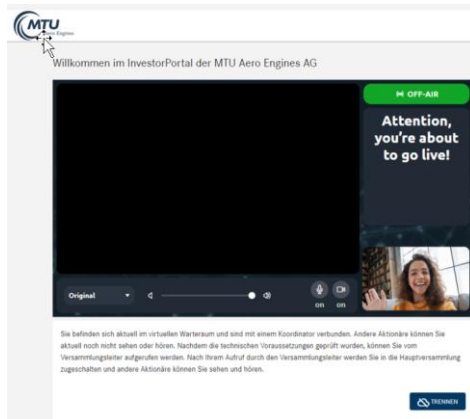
MTU
Aero Engines

Willkommen im InvestorPortal der MTU Aero Engines AG

OFF-AIR

Attention, you're about to go live!

Original

on on

Sie befinden sich aktuell im virtuellen Warteraum und sind mit einem Koordinator verbunden. Andere Aktionäre können Sie aktuell noch nicht sehen oder hören. Nachdem die technischen Voraussetzungen geprüft wurden, können Sie vom Versammlungsleiter aufgerufen werden. Nach Ihrem Aufruf durch den Versammlungsleiter werden Sie in die Hauptversammlung zugeschalten und andere Aktionäre können Sie sehen und hören.

TRENNEN